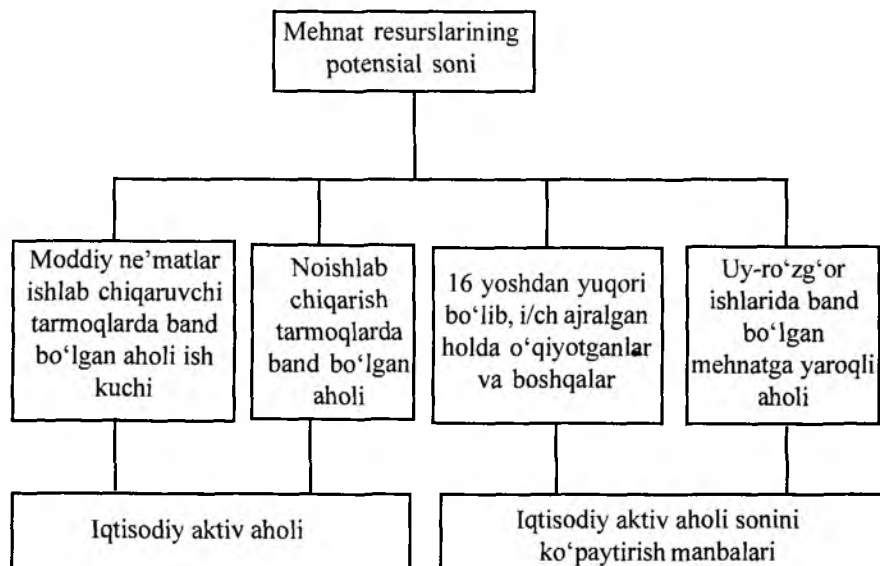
Mehnat resurslarining potensial soni

Moddiy ne'matlar ishlab chiqaruvchi tarmoqlarda band bo'lgan aholi ish kuchi

Noishlab chiqarish tarmoqlarda band bo'lgan aholi

16 yoshdan yuqori bo'lib, i/ch ajralgan holda o'qiyotganlar va boshqalar

Uy-ro'zg'or ishlarida band bo'lgan mehnatga yaroqli aholi

Iqtisodiy aktiv aholi

Iqtisodiy aktiv aholi sonini ko'paytirish manbalari